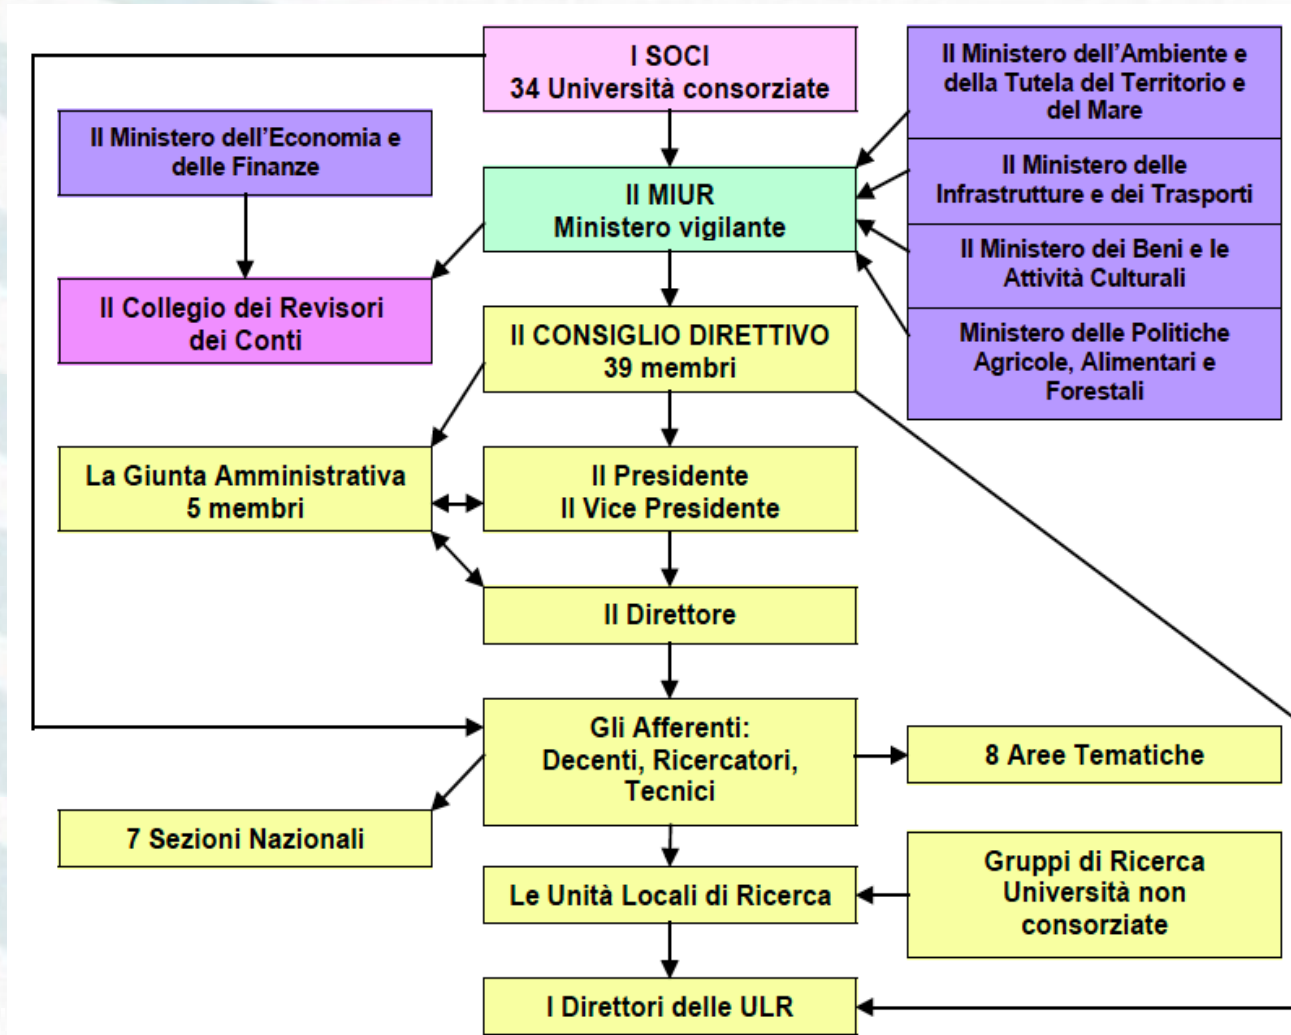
I SOCI
34 Università consorziate

Il Ministero dell'Ambiente e della Tutela del Territorio e del Mare

Il Ministero dell'Economia e delle Finanze

Il MIUR
Ministero vigilante

Il Ministero delle Infrastrutture e dei Trasporti

Il Ministero dei Beni e le Attività Culturali

Il Collegio dei Revisori dei Conti

Il CONSIGLIO DIRETTIVO
39 membri

Ministero delle Politiche Agricole, Alimentari e Forestali

La Giunta Amministrativa
5 membri

Il Presidente
Il Vice Presidente

Il Direttore

Gli Afferenti:
Decenti, Ricercatori, Tecnici

8 Aree Tematiche

7 Sezioni Nazionali

Gruppi di Ricerca Università non consorziate

Le Unità Locali di Ricerca

I Direttori delle ULR